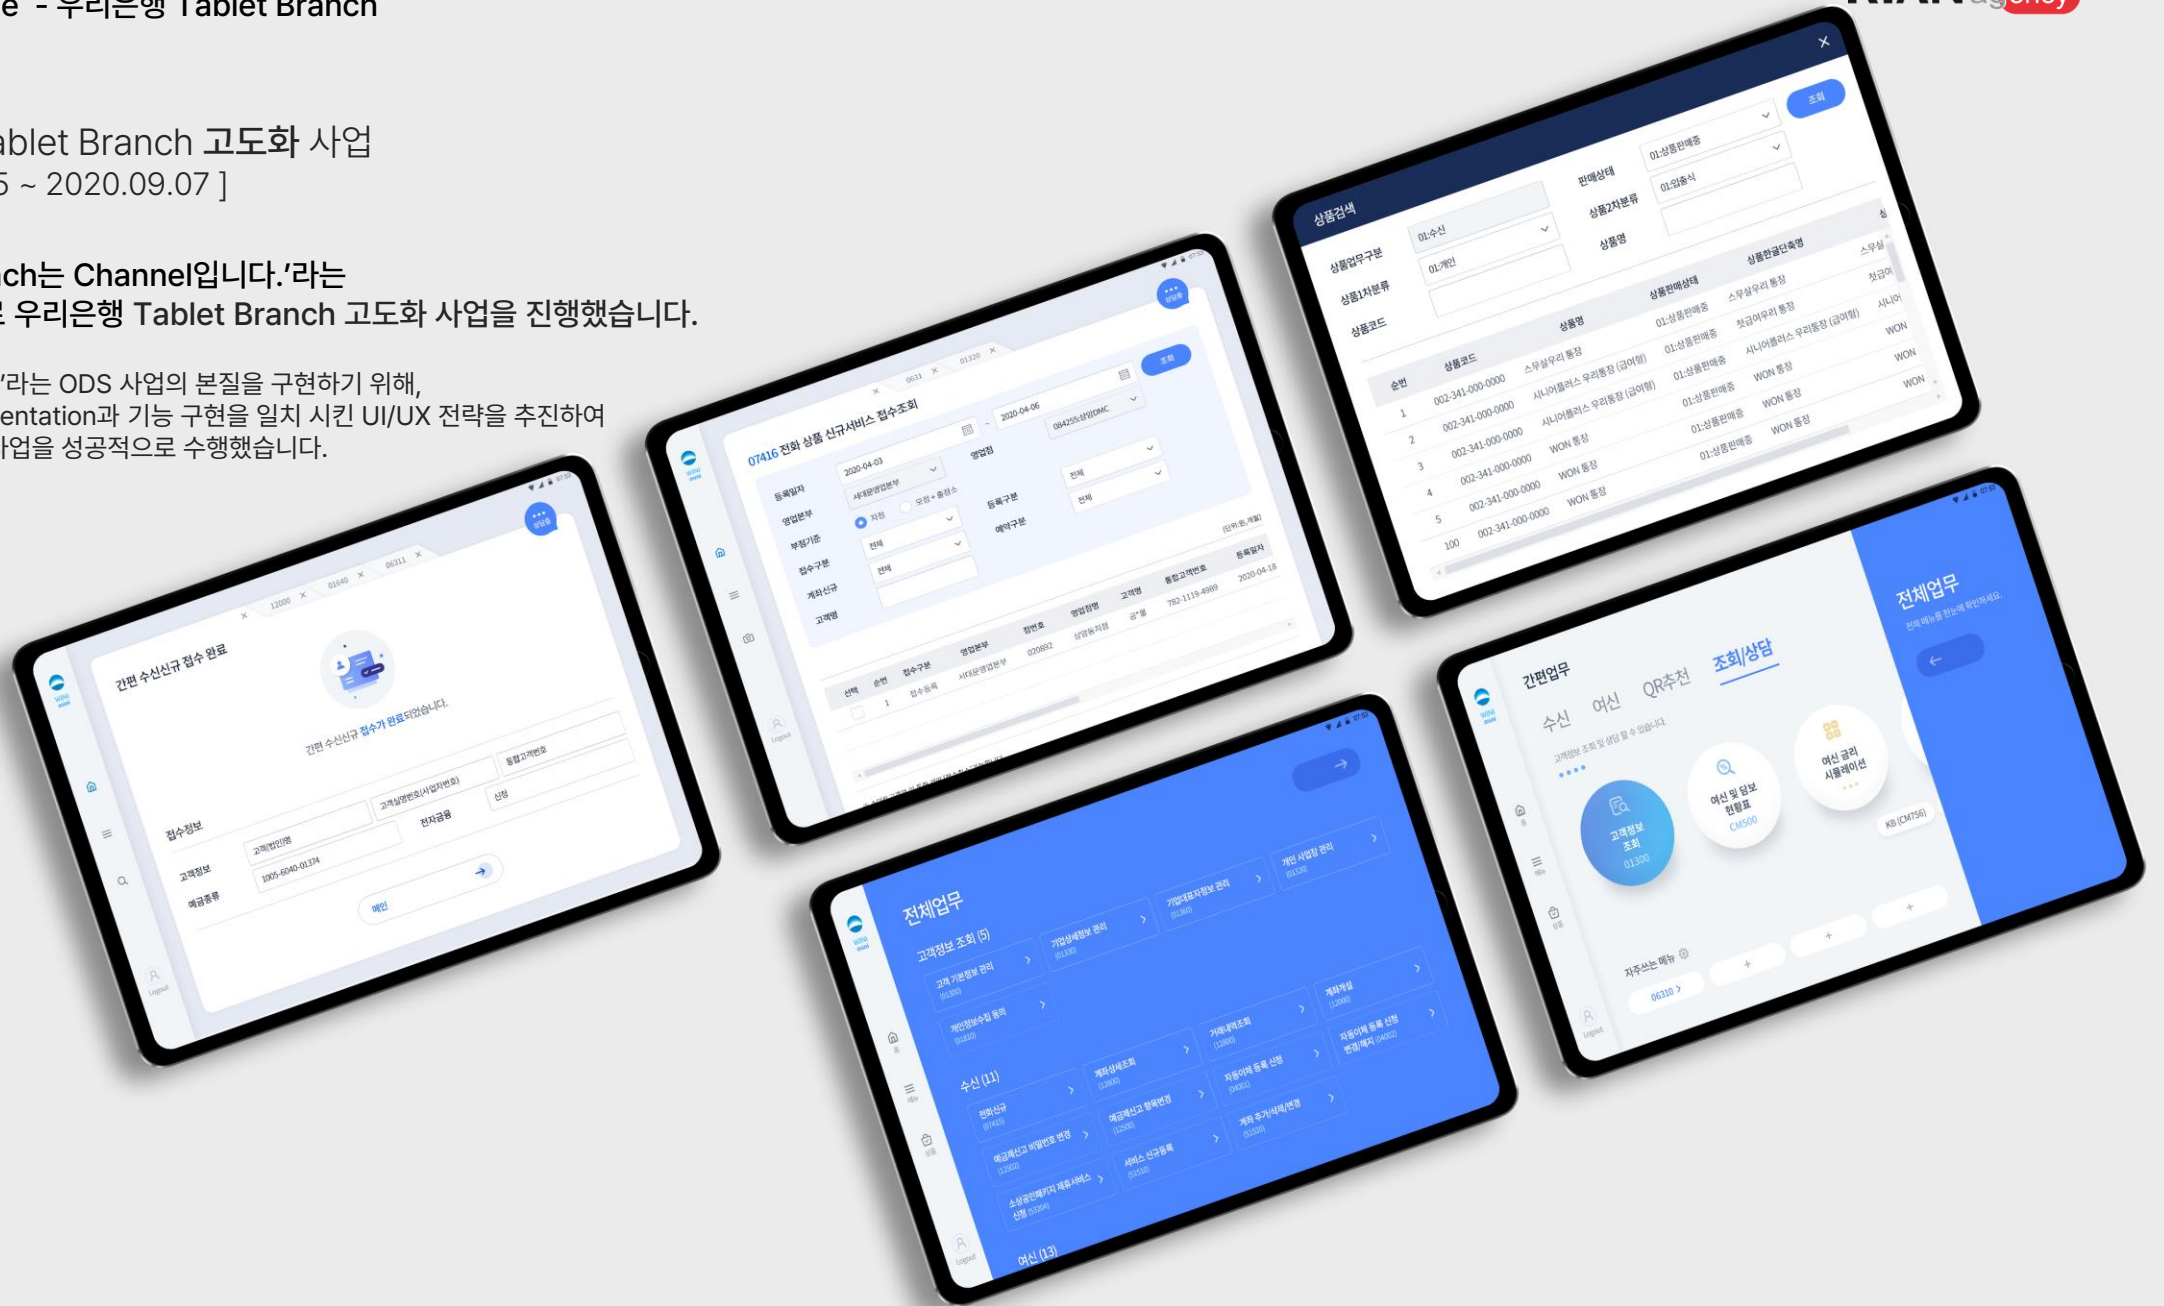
e - 우리은행 Tablet Branch

ablet Branch 고도화 사업
5 ~ 2020.09.07 ]

ch는 Channel입니다.'라는
 우리은행 Tablet Branch 고도화 사업을 진행했습니다.

'라는 ODS 사업의 본질을 구현하기 위해,
entation과 기능 구현을 일치 시킨 UI/UX 전략을 추진하여
사업을 성공적으로 수행했습니다.

간편 수신신규 접수 완료

간편 수신신규 접수가 완료되었습니다.

접수정보
고객정보
예금종류

메인

07416 전화 상품 신규서비스 접수조회

등록일자
영업본부
부점기준
접수구분
계좌신규
고객명
2020-04-03
2020-04-06
조회

상품검색
상품업무구분
상품1차분류
상품코드
판매상태
상품2차분류
상품명
조회

순번 | 상품코드 | 상품명 | 상품판매상태 | 상품한글단축명
1 | 002-341-000-0000 | 스무살우리 통장 | 01:상품판매중 | 스무살우리 통장
2 | 002-341-000-0000 | 시니어플러스 우리통장 (급여형) | 01:상품판매중 | 첫급여우리 통장
3 | 002-341-000-0000 | WON 통장 | 01:상품판매중 | WON 통장
4 | 002-341-000-0000 | WON 통장 | 01:상품판매중 | WON 통장
5 | 002-341-000-0000 | WON 통장 | 01:상품판매중 | WON 통장

전체업무
고객정보 조회 (5)
고객 기본정보 관리
기업상세정보 관리
기업대표자정보 관리
개인 사업장 관리
개인정보보수집 동의
수신 (11)
전화신규
계좌상세조회
거래내역조회
계좌개설
예금제신고 비밀번호 변경
예금제신고 항목변경
자동이체 등록 신청
자동이체 등록 신청 변경/해지
소상공인패키지 제휴서비스 신청
서비스 신규등록
계좌 추가/삭제/변경
여신 (13)

간편업무
수신 여신 QR추천 조회/상담
고객정보 조회
01300
여신 및 담보 현황표
CM500
여신 금리 시뮬레이션
자주쓰는 메뉴
06310
전체업무